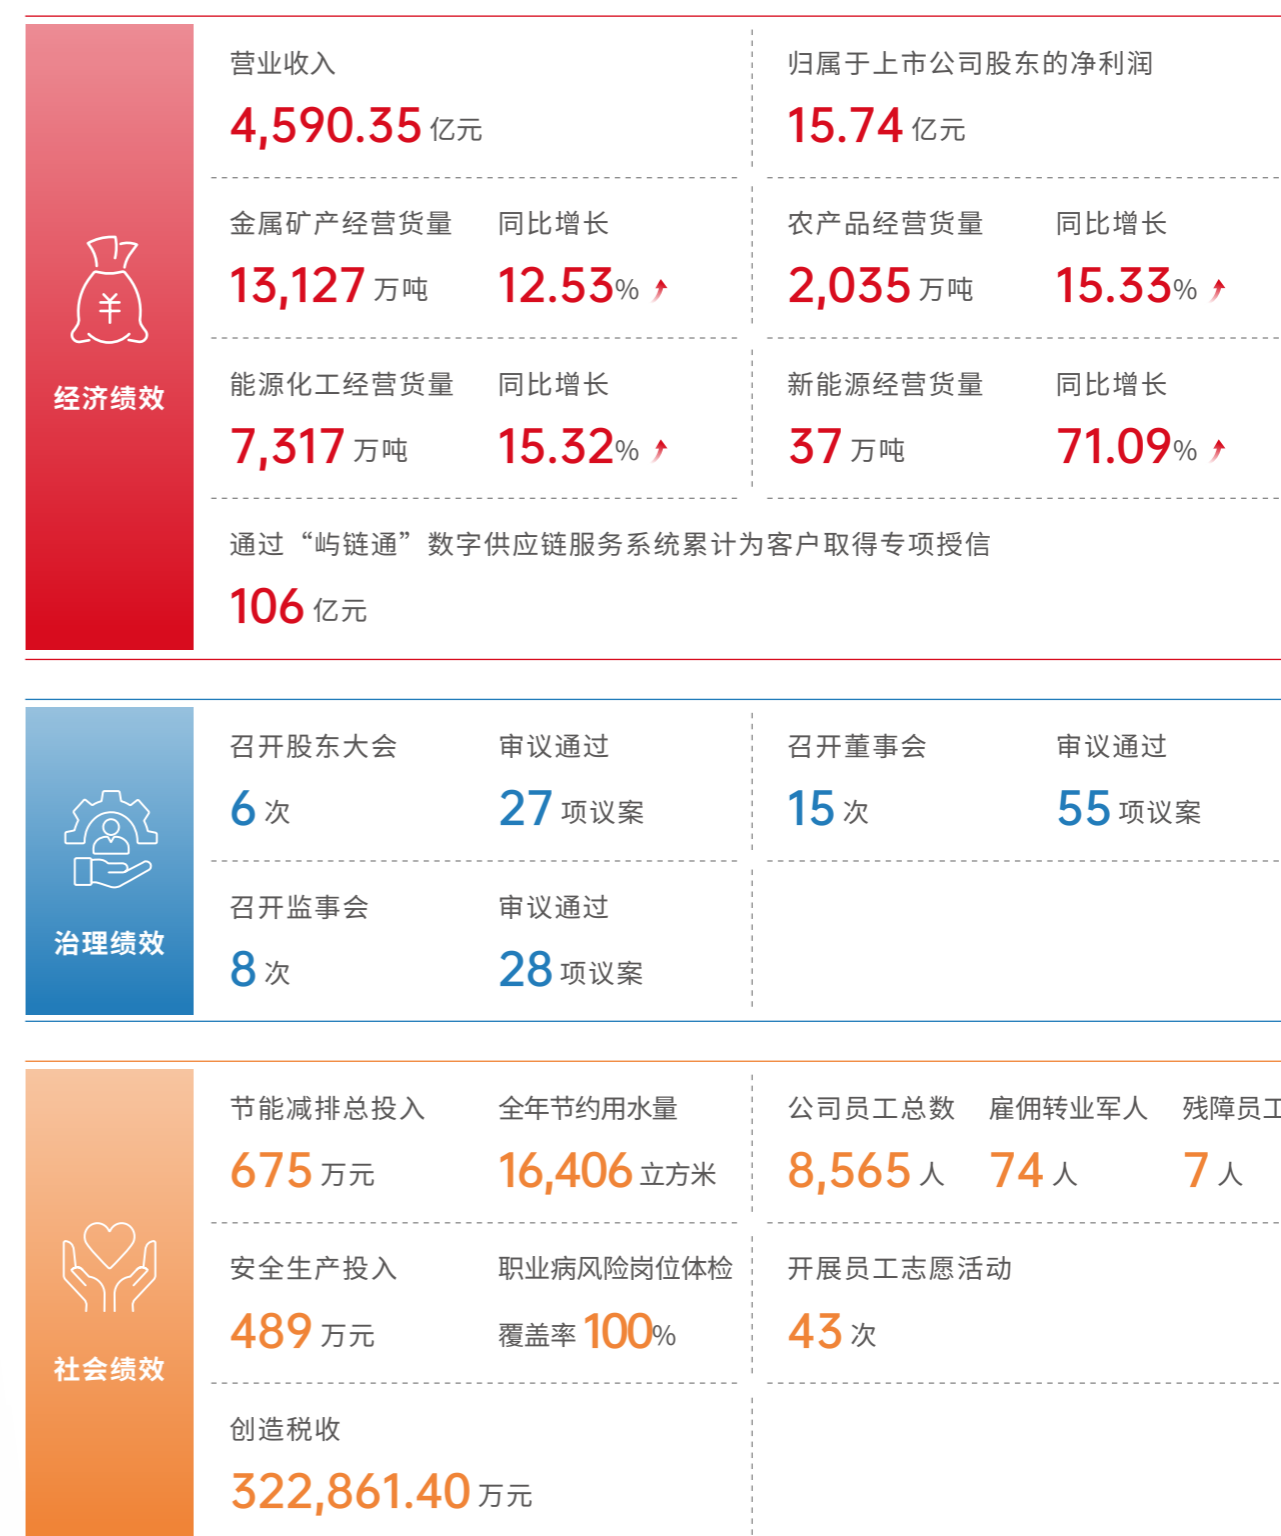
经济绩效

营业收入
4,590.35 亿元

归属于上市公司股东的净利润
15.74 亿元

金属矿产经营货量
13,127 万吨

同比增长
12.53%

农产品经营货量
2,035 万吨

同比增长
15.33%

能源化工经营货量
7,317 万吨

同比增长
15.32%

新能源经营货量
37 万吨

同比增长
71.09%

通过“屿链通”数字供应链服务系统累计为客户取得专项授信
106 亿元

治理绩效

召开股东大会
6 次

审议通过
27 项议案

召开董事会
15 次

审议通过
55 项议案

召开监事会
8 次

审议通过
28 项议案

社会绩效

节能减排总投入
675 万元

全年节约用水量
16,406 立方米

公司员工总数
8,565 人

雇佣转业军人
74 人

残障员工
7 人

安全生产投入
489 万元

职业病风险岗位体检
覆盖率 100%

开展员工志愿活动
43 次

创造税收
322,861.40 万元